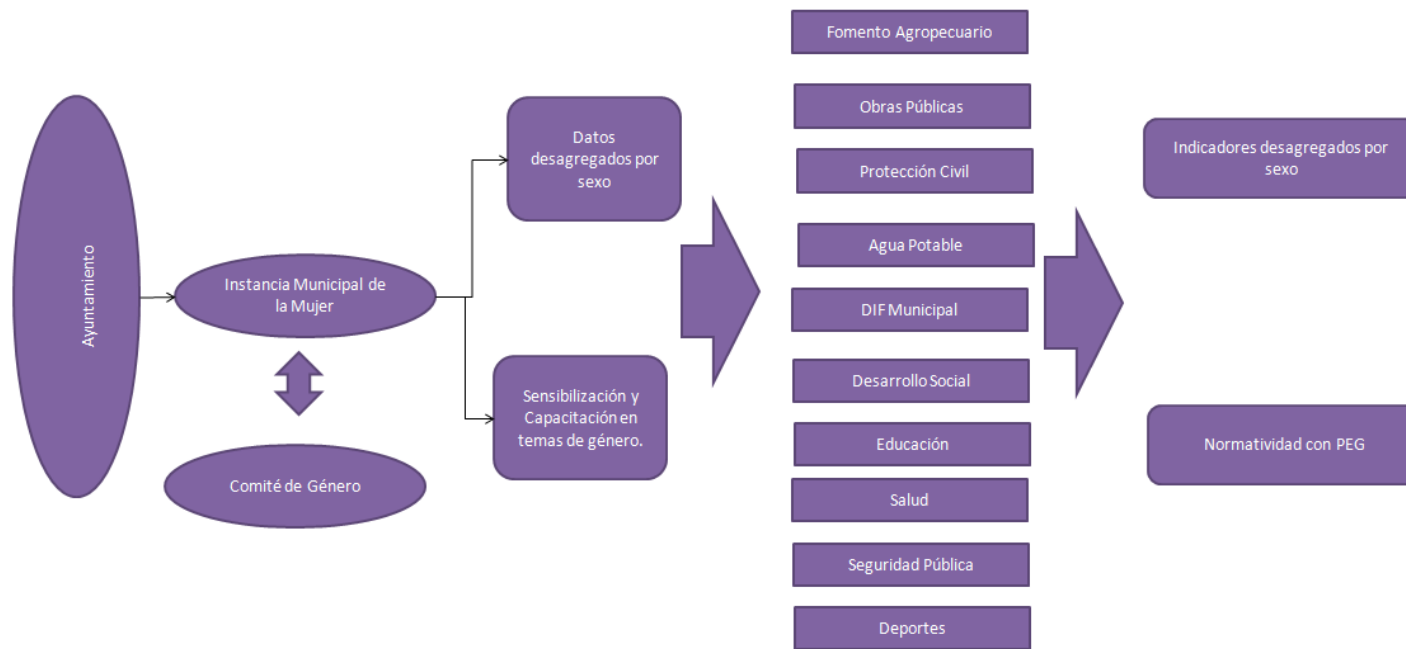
Ayuntamiento

Instancia Municipal de la Mujer

Comité de Género

Datos desagregados por sexo

Sensibilización y Capacitación en temas de género.

Fomento Agropecuario

Obras Públicas

Protección Civil

Agua Potable

DIF Municipal

Desarrollo Social

Educación

Salud

Seguridad Pública

Deportes

Indicadores desagregados por sexo

Normatividad con PEG